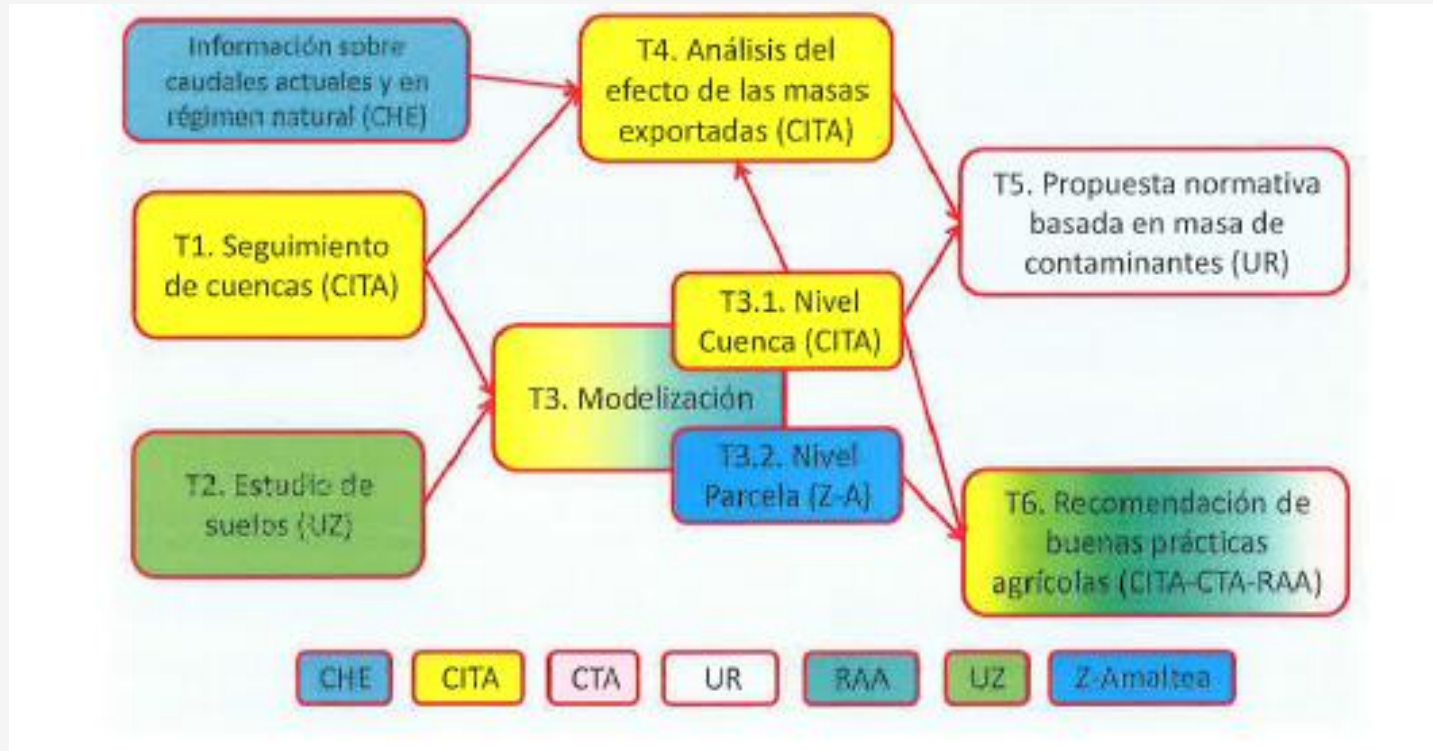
Información sobre caudales actuales y en régimen natural (CHE)

T4. Análisis del efecto de las masas exportadas (CITA)

T5. Propuesta normativa basada en masa de contaminantes (UR)

T1. Seguimiento de cuencas (CITA)

T3.1. Nivel Cuenca (CITA)

T3. Modelización

T3.2. Nivel Parcela (Z-A)

T2. Estudio de suelos (UZ)

T6. Recomendación de buenas prácticas agrícolas (CITA-CTA-RAA)

CHE CITA CTA UR RAA UZ Z-Amaltea